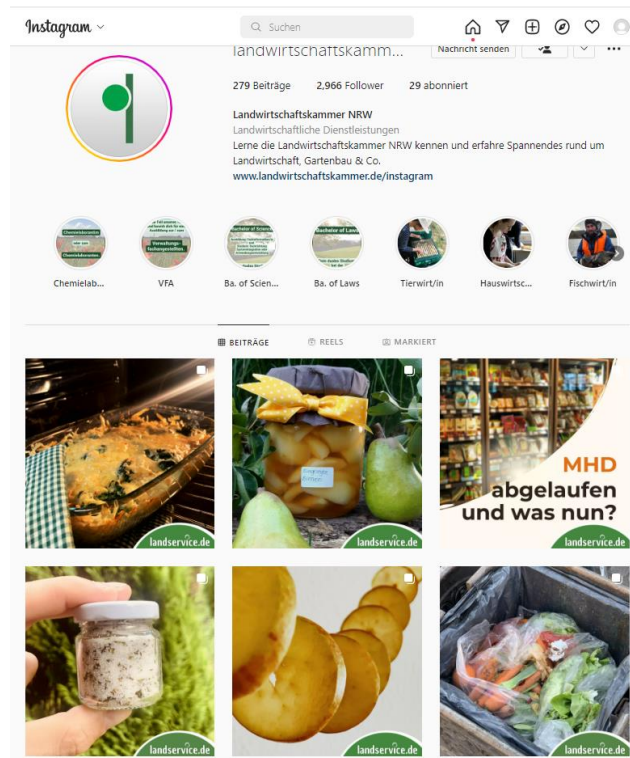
Instagram

Suchen

landwirtschaftskamm...

Nachricht senden

279 Beiträge 2.966 Follower 29 abonniert

Landwirtschaftskammer NRW

Landwirtschaftliche Dienstleistungen

Lerne die Landwirtschaftskammer NRW kennen und erfahre Spannendes rund um Landwirtschaft, Gartenbau & Co.

www.landwirtschaftskammer.de/instagram

Chemielab...

VFA

Ba. of Scien...

Ba. of Laws

Tierwirt/in

Hauswirtsc...

Fischwirt/in

BEITRÄGE

REELS

MARKIERT

landservice.de

landservice.de

MHD abgelaufen und was nun?

landservice.de

landservice.de

landservice.de

landservice.de